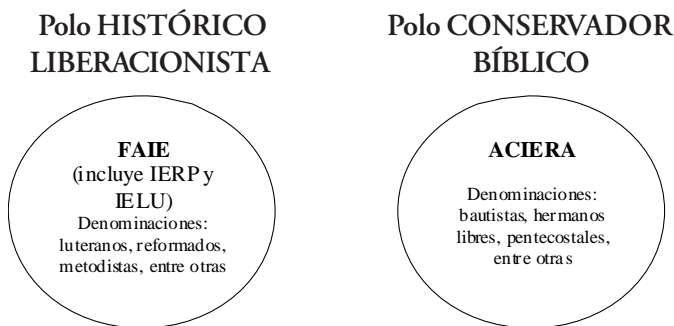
Polo HISTÓRICO LIBERACIONISTA

FAIE
(incluye IERP y IELU)
Denominaciones: luteranos, reformados, metodistas, entre otras

Polo CONSERVADOR BÍBLICO

ACIERA
Denominaciones: bautistas, hermanos libres, pentecostales, entre otras